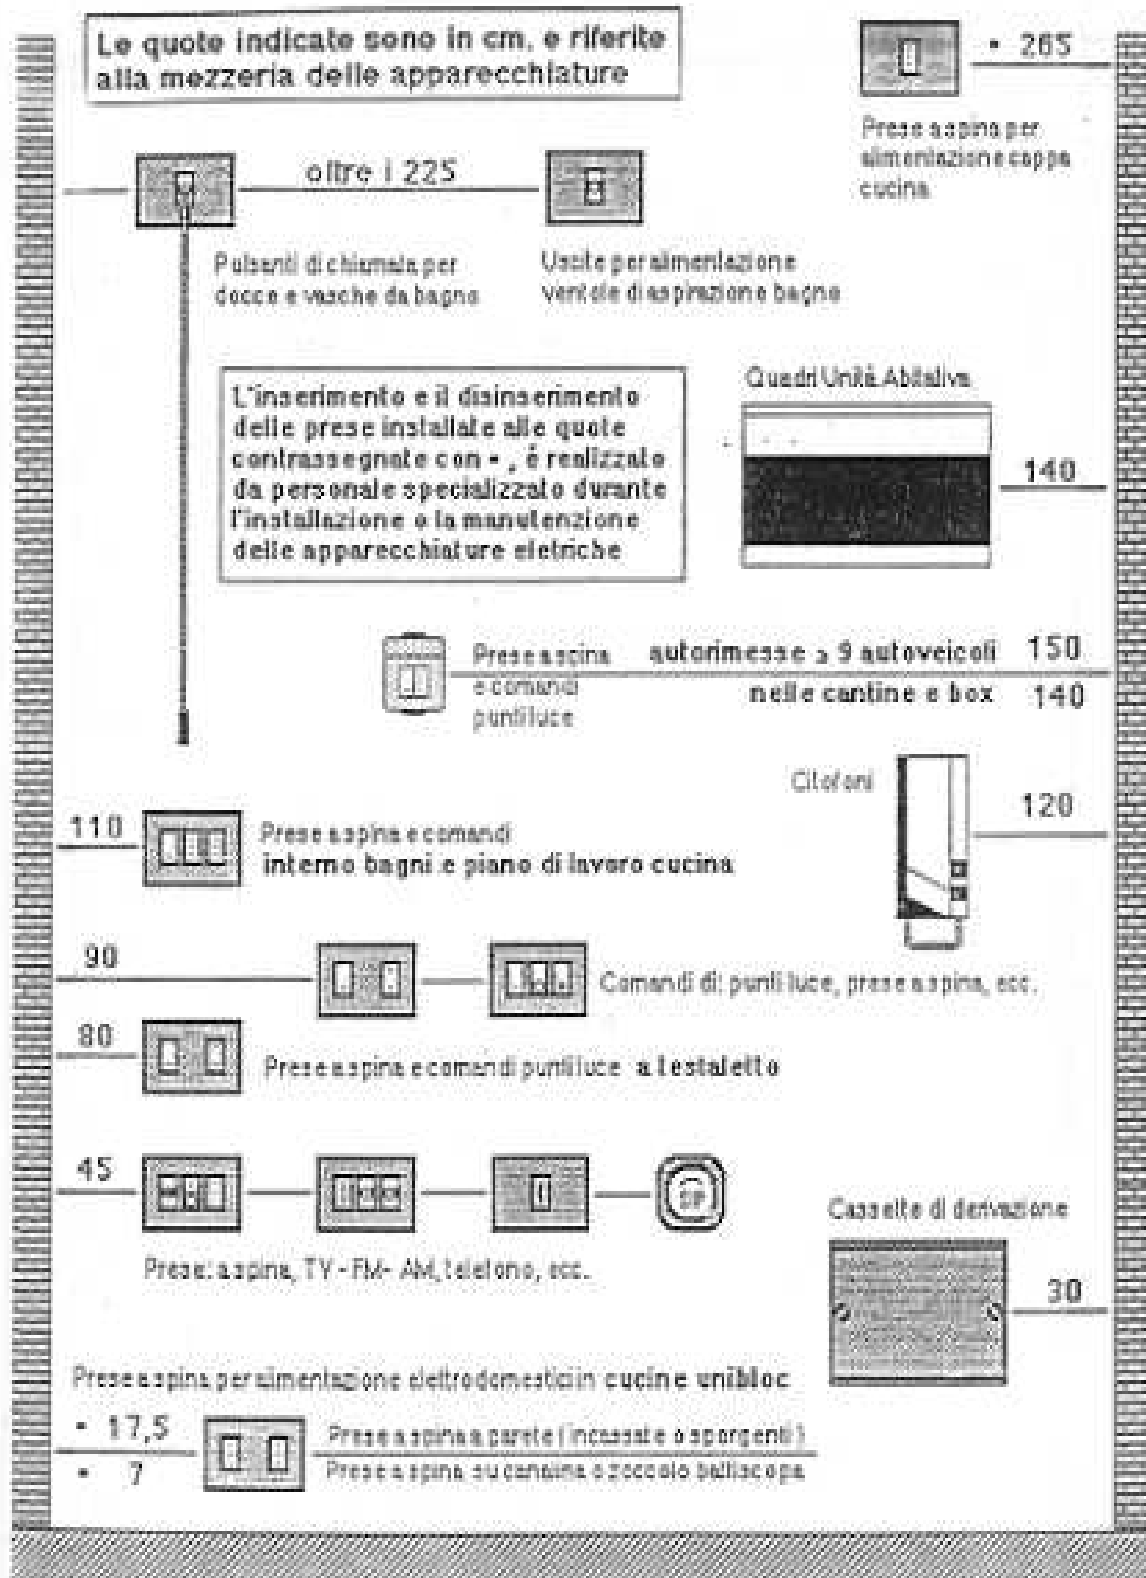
Le quote indicate sono in cm. e riferite alla mezzeria delle apparecchiature

• 265

Prese a spina per alimentazione cappa cucina

oltre i 225

Pulsanti di chiamata per docce e vasche da bagno

Uscite per alimentazione ventole di aspirazione bagno

L'inserimento e il disinserimento delle prese installate alle quote contrassegnate con • , é realizzato da personale specializzato durante l'installazione o la manutenzione delle apparecchiature elettriche

Quadri Unità Abitativa

140

Prese a spina e comandi punti luce

autorimesse ≥ 9 autoveicoli 150

nelle cantine e box 140

Citofoni

120

110

Prese a spina e comandi interno bagni e piano di lavoro cucina

90

Comandi di punti luce, prese a spina, ecc.

80

Prese a spina e comandi punti luce a testaletto

45

Prese: a spina, TV - FM- AM, telefono, ecc.

Cassette di derivazione

30

Prese a spina per alimentazione elettrodomestici in cucine unibloc

• 17,5

• 7

Prese a spina a parete ( incassate o sporgenti )

Prese a spina su cornice o zoccolo battiscopa